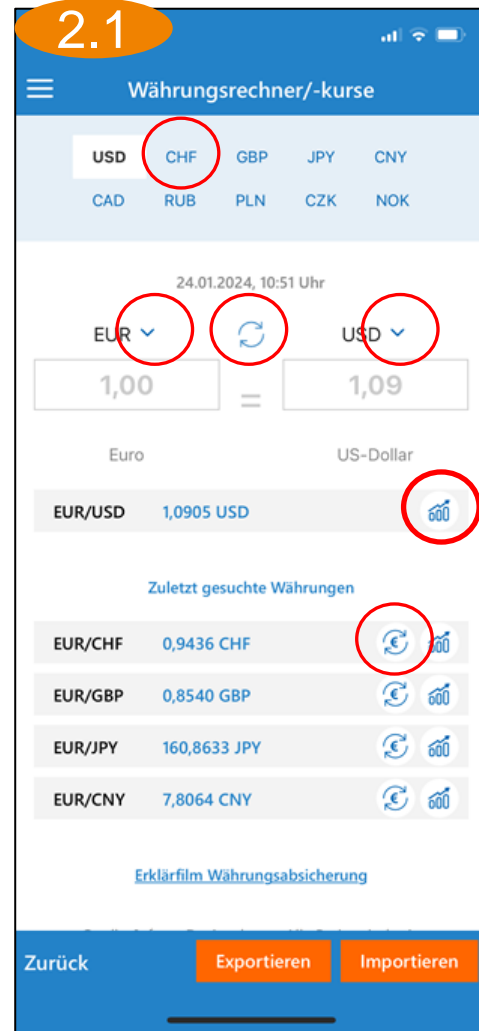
2.1

Währungsrechner/-kurse

| USD | CHF | GBP | JPY | CNY |
|---|---|---|---|---|
| CAD | RUB | PLN | CZK | NOK |

24.01.2024, 10:51 Uhr

EUR

USD

1,00 = 1,09

Euro

US-Dollar

EUR/USD 1,0905 USD

Zuletzt gesuchte Währungen

EUR/CHF 0,9436 CHF

EUR/GBP 0,8540 GBP

EUR/JPY 160,8633 JPY

EUR/CNY 7,8064 CNY

Erklärfilm Währungsabsicherung

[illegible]

Zurück

Exportieren

Importieren